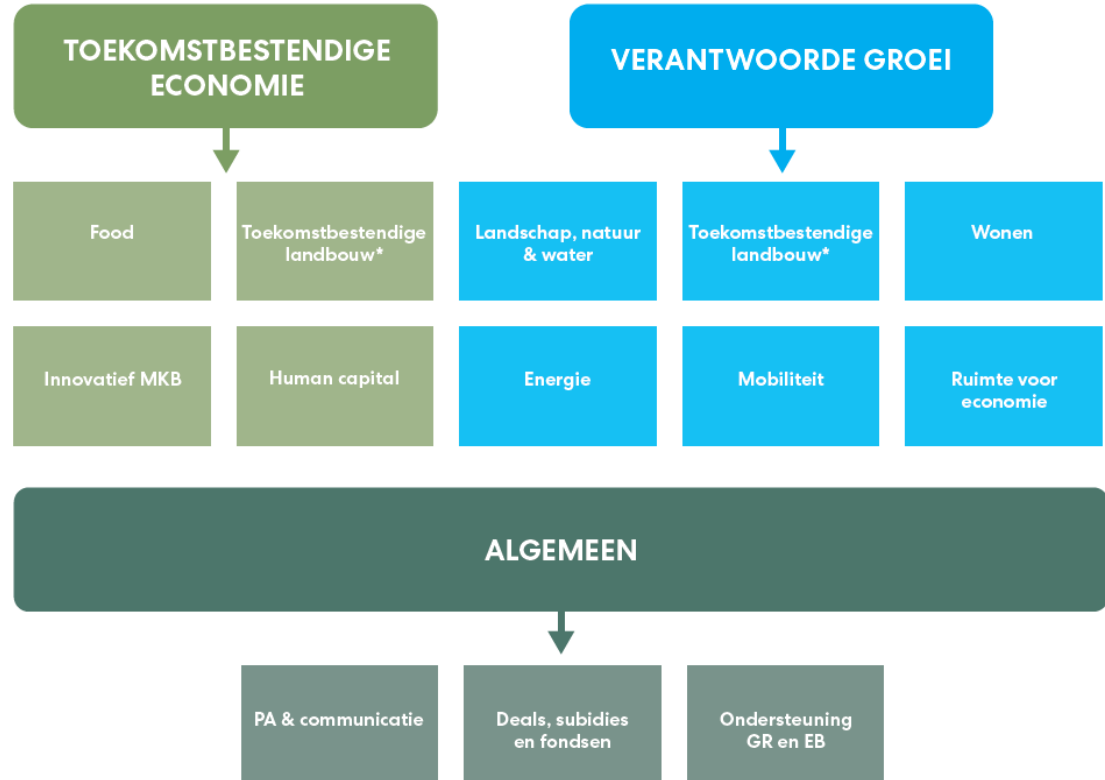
TOEKOMSTBESTENDIGE ECONOMIE

VERANTWOORDE GROEI

Food

Toekomstbestendige landbouw*

Landschap, natuur & water

Toekomstbestendige landbouw*

Wonen

Innovatief MKB

Human capital

Energie

Mobiliteit

Ruimte voor economie

ALGEMEEN

PA & communicatie

Deals, subidies en fondsen

Ondersteuning GR en EB